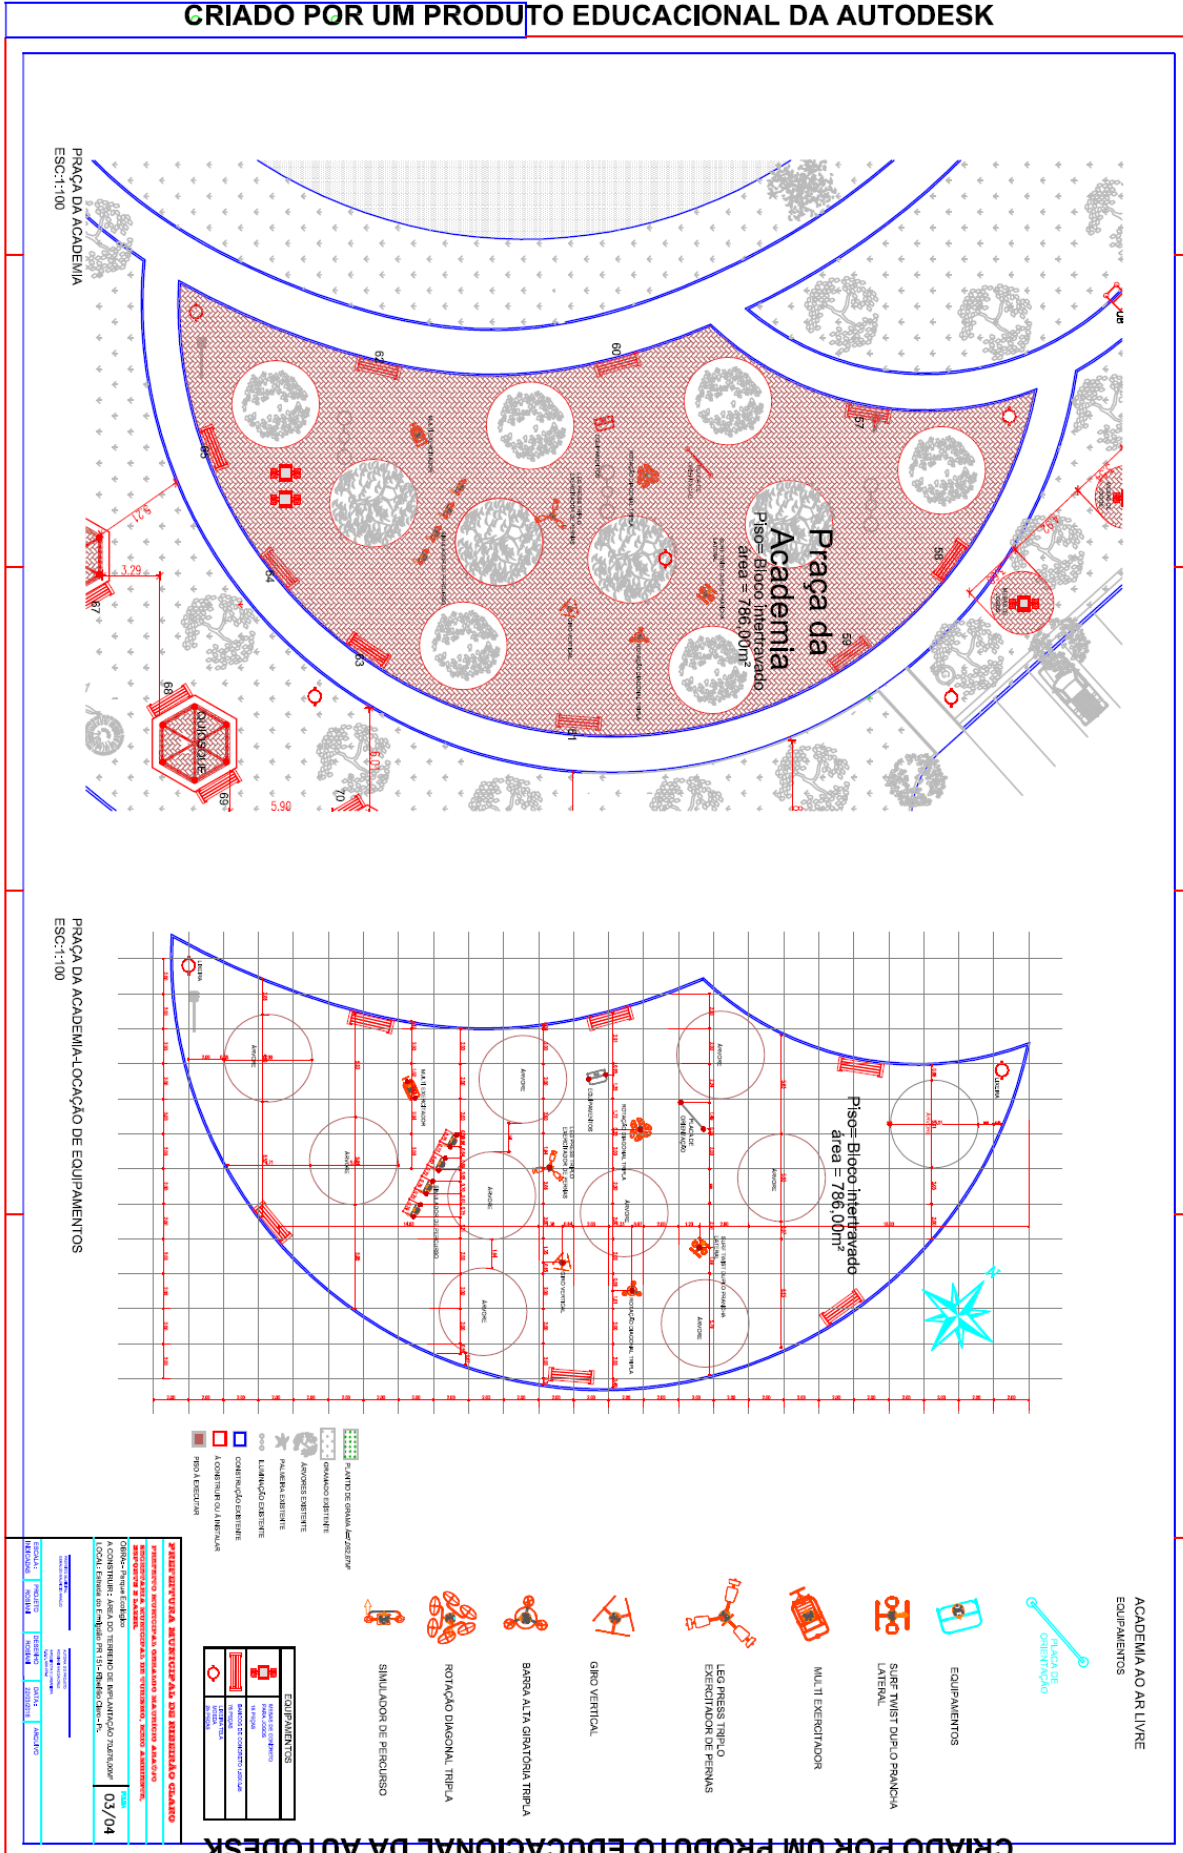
CRIADO POR UM PRODUTO EDUCACIONAL DA AUTODESK

PRAÇA DA ACADEMIA
ESC:1:100

Praça da Academia
Piso= Bloco intertravado
área = 786,00m²

Quiosque

5,90

6,05

3,29

PRAÇA DA ACADEMIA-LOCAÇÃO DE EQUIPAMENTOS
ESC:1:100

Piso= Bloco intertravado
área = 786,00m²

PLANTIO DE GRAMA
GRAMADO EXISTENTE
ÁRVORES EXISTENTE
PALMEIRA EXISTENTE
ILUMINAÇÃO EXISTENTE
CONSTRUÇÃO EXISTENTE
A CONSTRUIR OU A INSTALAR
PISO A EXECUTAR

ACADEMIA AO AR LIVRE
EQUIPAMENTOS

PLACA DE ORIENTAÇÃO
EQUIPAMENTOS
SURF TWIST DUPLO PRANCHA LATERAL
MULTI EXERCITADOR
LEG PRESS TRIPLO EXERCITADOR DE PERNAS
GIRO VERTICAL
BARRA ALTA GIRATÓRIA TRIPLA
ROTAÇÃO DIAGONAL TRIPLA
SIMULADOR DE PERCURSO

EQUIPAMENTOS

PREFEITURA MUNICIPAL DE RIBEIRÃO CLARO

03/04

CRIADO POR UM PRODUTO EDUCACIONAL DA AUTODESK